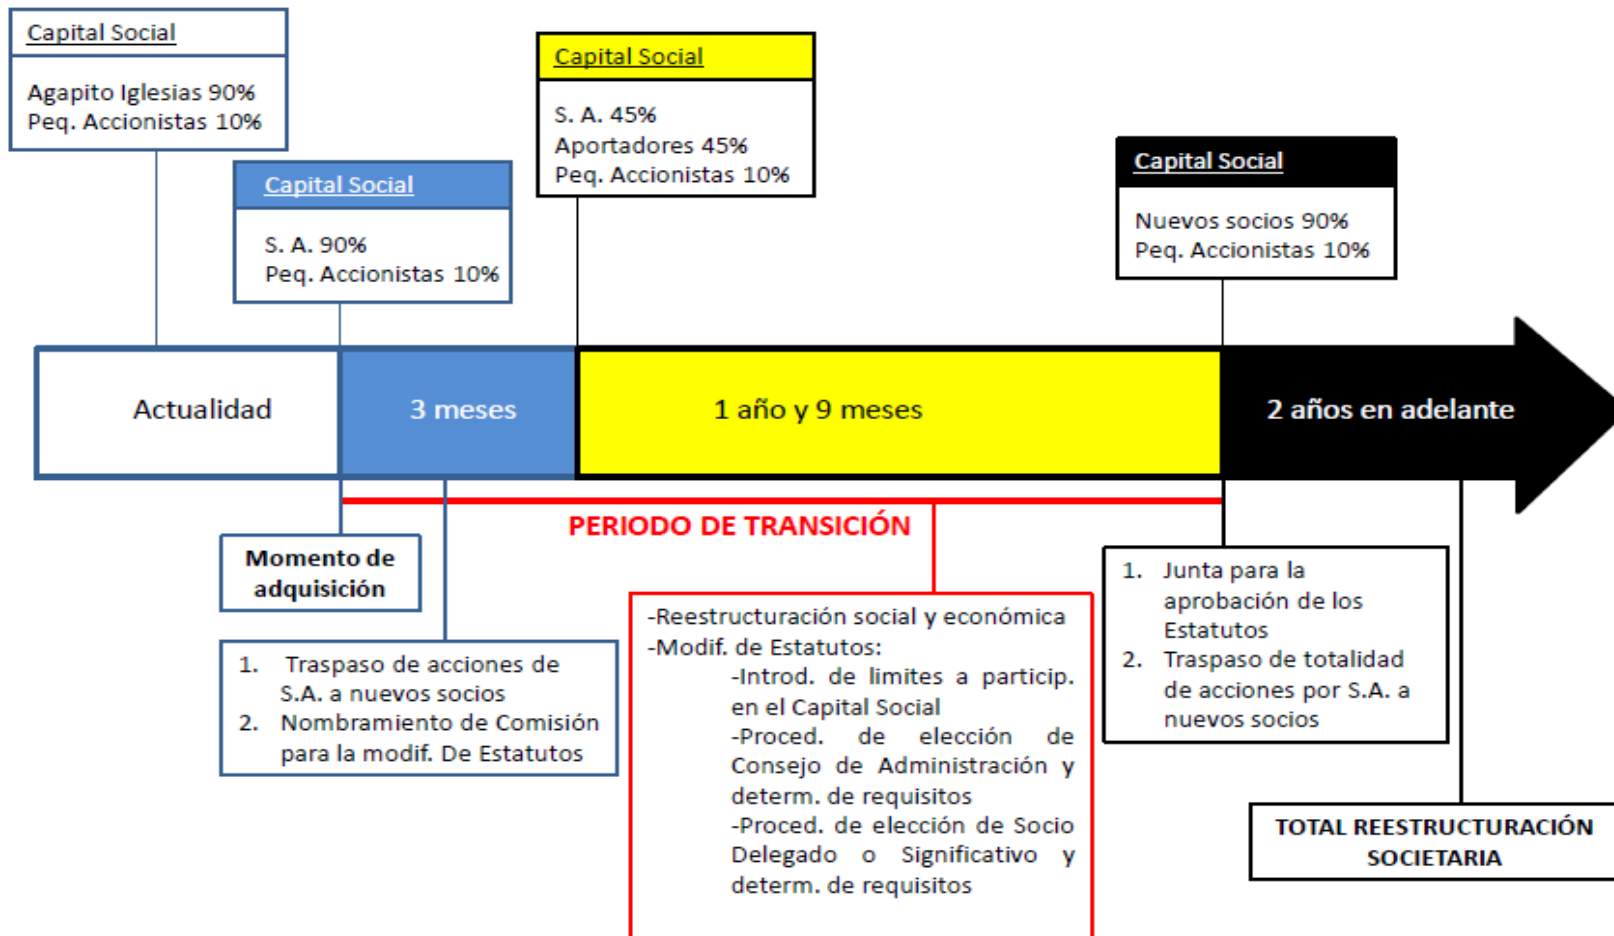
Capital Social

Agapito Iglesias 90%
Peq. Accionistas 10%

Capital Social

S. A. 90%
Peq. Accionistas 10%

Capital Social

S. A. 45%
Aportadores 45%
Peq. Accionistas 10%

Capital Social

Nuevos socios 90%
Peq. Accionistas 10%

Actualidad

3 meses

1 año y 9 meses

2 años en adelante

PERIODO DE TRANSICIÓN

Momento de adquisición

1. Traspaso de acciones de S.A. a nuevos socios
2. Nombramiento de Comisión para la modif. De Estatutos

-Reestructuración social y económica
-Modif. de Estatutos:
-Introd. de limites a particip. en el Capital Social
-Proced. de elección de Consejo de Administración y determ. de requisitos
-Proced. de elección de Socio Delegado o Significativo y determ. de requisitos

1. Junta para la aprobación de los Estatutos
2. Traspaso de totalidad de acciones por S.A. a nuevos socios

TOTAL REESTRUCTURACIÓN SOCIETARIA